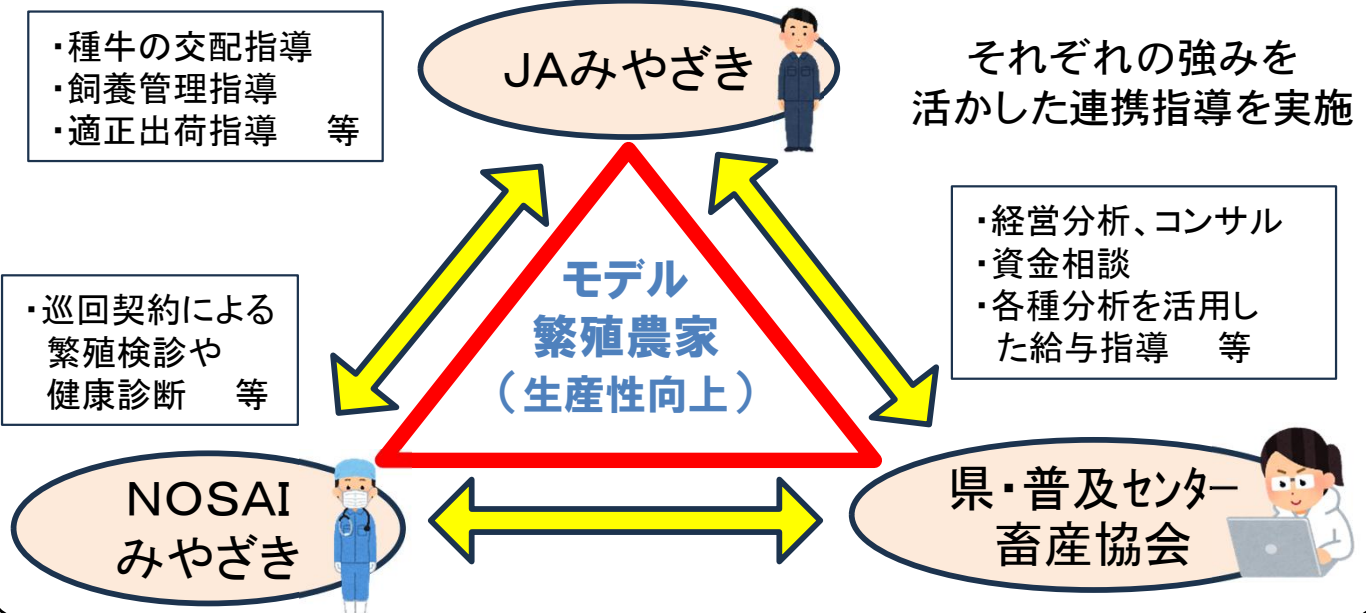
・種牛の交配指導
・飼養管理指導
・適正出荷指導　等

JAみやざき

それぞれの強みを
活かした連携指導を実施

・経営分析、コンサル
・資金相談
・各種分析を活用した給与指導　等

・巡回契約による繁殖検診や健康診断　等

モデル
繁殖農家
（生産性向上）

NOSAI
みやざき

県・普及センター
畜産協会